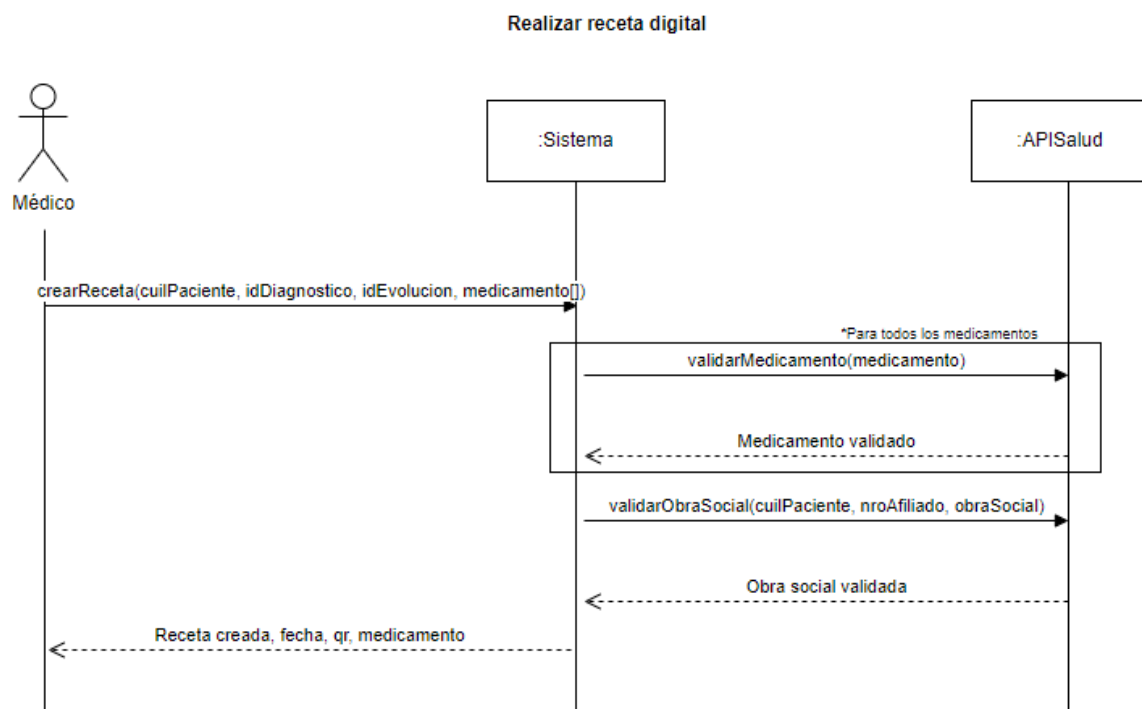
Realizar receta digital

Médico

:Sistema

:APISalud

crearReceta(cuilPaciente, idDiagnostico, idEvolucion, medicamento[])

*Para todos los medicamentos

validarMedicamento(medicamento)

Medicamento validado

validarObraSocial(cuilPaciente, nroAfiliado, obraSocial)

Obra social validada

Receta creada, fecha, qr, medicamento